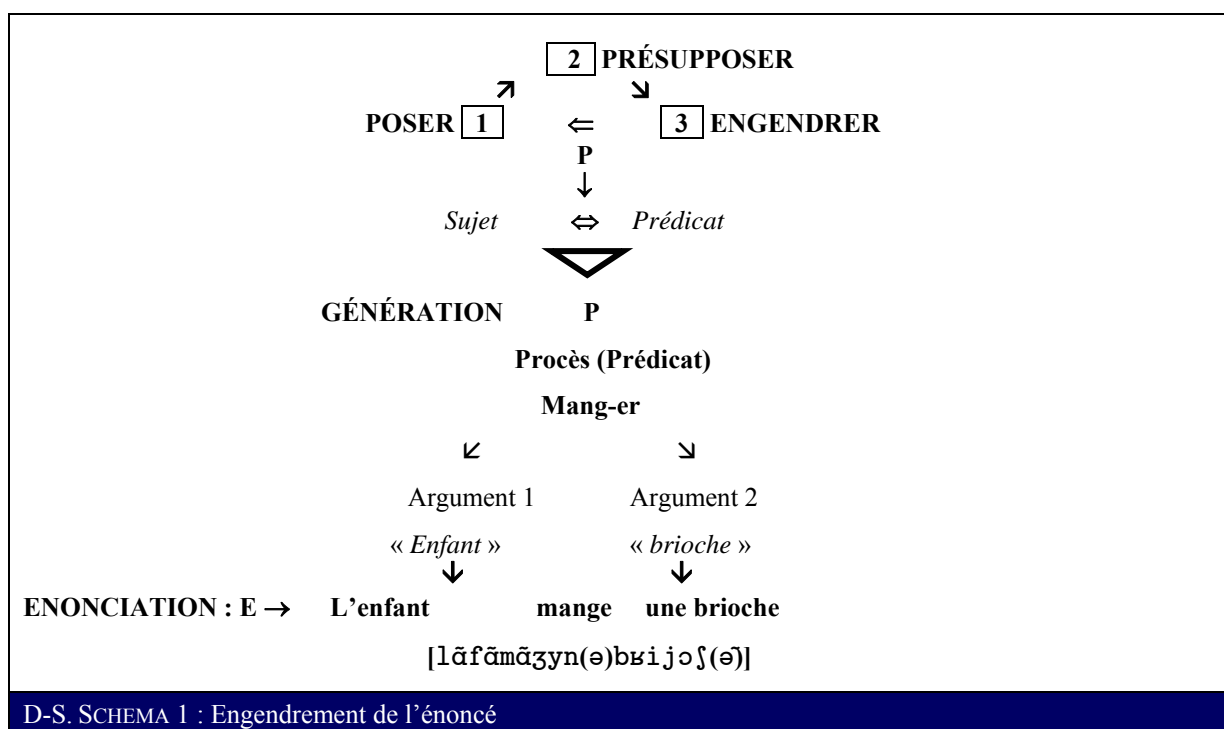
2 PRÉSUPPOSER

POSER 1 $\Leftarrow$ 3 ENGENDRER

P

Sujet $\Leftrightarrow$ Prédicat

GÉNÉRATION P

Procès (Prédicat)

Mang-er

Argument 1 Argument 2

« Enfant » « brioche »

ENONCIATION : E $\rightarrow$ L'enfant mange une brioche

[lãfãmãʒyn(ə)bʁijɔʃ(ə̃)]

D-S. SCHEMA 1 : Engendrement de l'énoncé